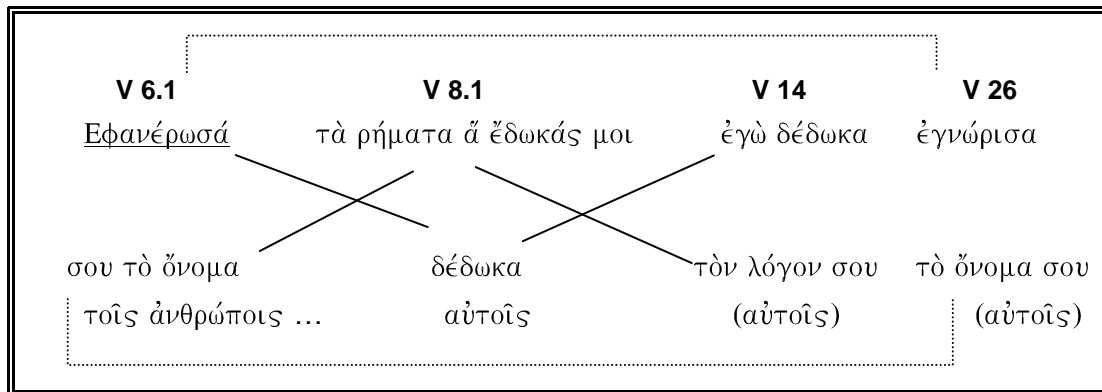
| V 6.1 | V 8.1 | V 14 | V 26 |
|---|---|---|---|
| Εφανέρωσά | τὰ ῥήματα ἅ ἔδωκάς μοι | ἐγὼ δέδωκα | ἐγνώρισα |
| σου τὸ ὄνομα τοῖς ἀνθρώποις … | δέδωκα αὐτοῖς | τὸν λόγον σου (αὐτοῖς) | τὸ ὄνομα σου (αὐτοῖς) |